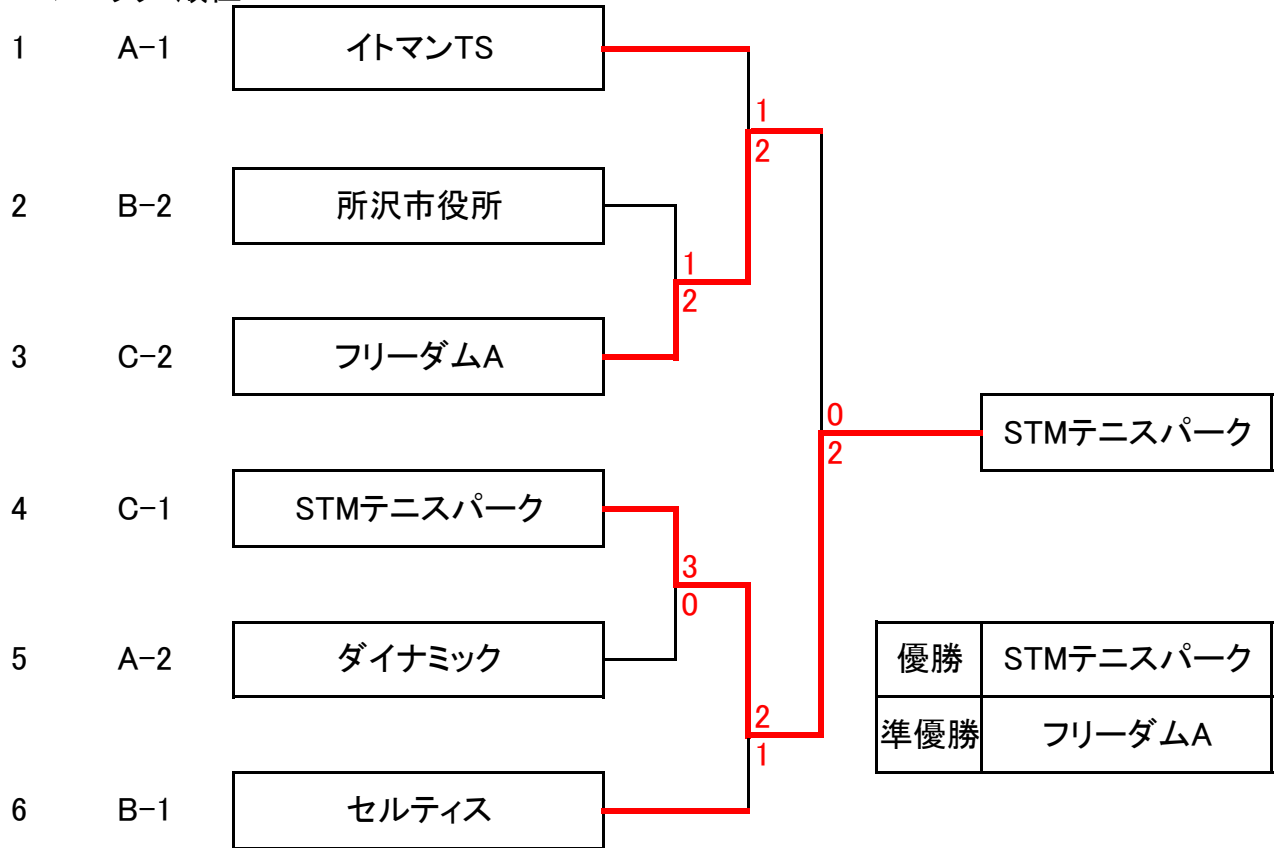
1 A−1 イトマンTS

2 B−2 所沢市役所

3 C−2 フリーダムA

4 C−1 STMテニスパーク

5 A−2 ダイナミック

6 B−1 セルティス

1
2

1
2

0
2

3
0

2
1

STMテニスパーク

| 優勝 | STMテニスパーク |
|---|---|
| 準優勝 | フリーダムA |